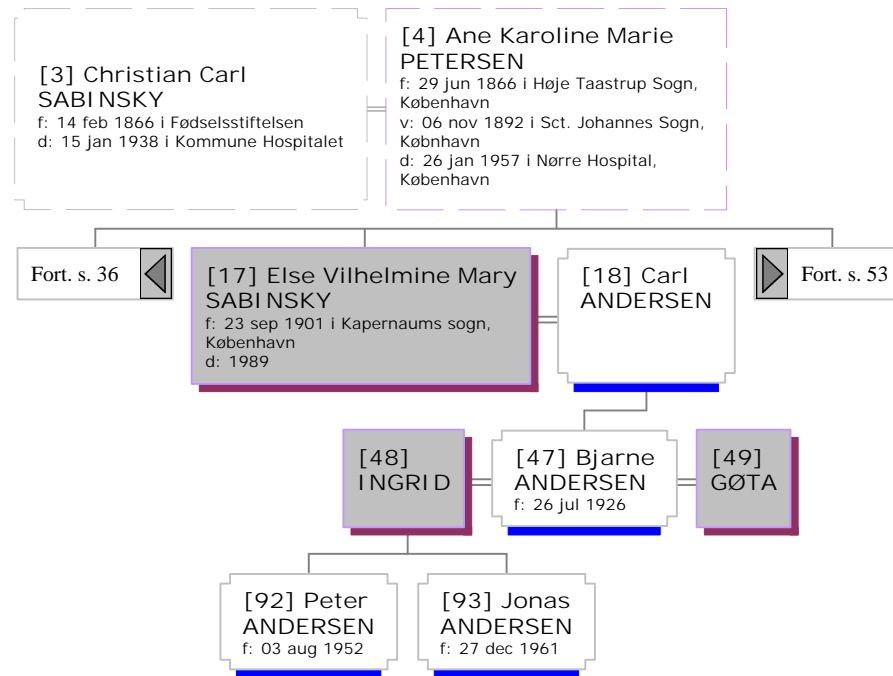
[3] Christian Carl SABINSKY
f: 14 feb 1866 i Fødselsstiftelsen
d: 15 jan 1938 i Kommune Hospitalet

[4] Ane Karoline Marie PETERSEN
f: 29 jun 1866 i Høje Taastrup Sogn, København
v: 06 nov 1892 i Sct. Johannes Sogn, København
d: 26 jan 1957 i Nørre Hospital, København

Fort. s. 36

[17] Else Vilhelmine Mary SABINSKY
f: 23 sep 1901 i Kapernaums sogn, København
d: 1989

[18] Carl ANDERSEN

Fort. s. 53

[48] INGRID

[47] Bjarne ANDERSEN
f: 26 jul 1926

[49] GØTA

[92] Peter ANDERSEN
f: 03 aug 1952

[93] Jonas ANDERSEN
f: 27 dec 1961